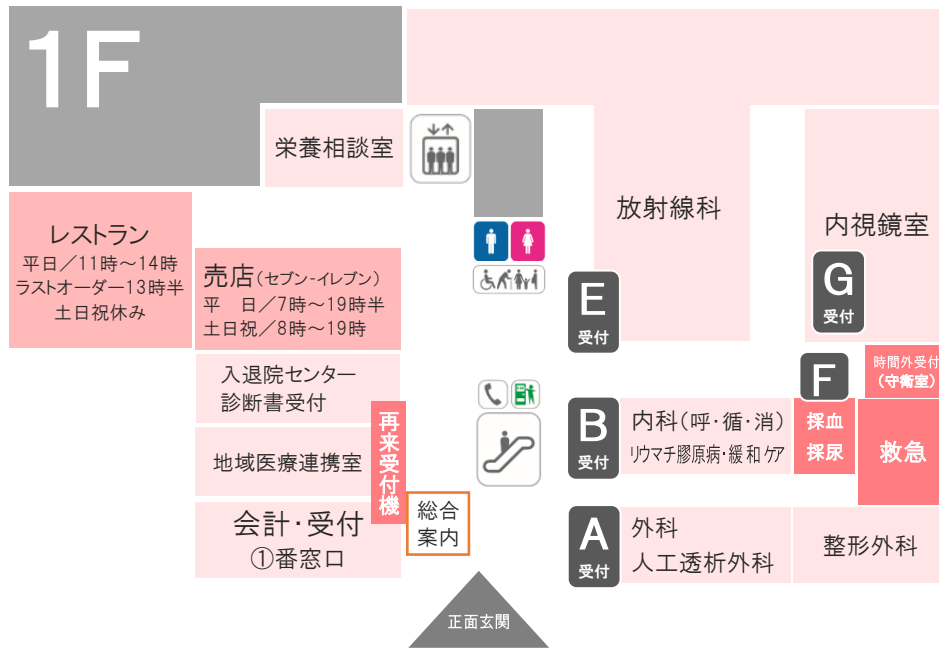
1F

栄養相談室

レストラン
平日／11時～14時
ラストオーダー13時半
土日祝休み

売店（セブン-イレブン）
平　日／7時～19時半
土日祝／8時～19時

入退院センター
診断書受付

地域医療連携室

会計・受付
①番窓口

再来受付機

総合
案内

正面玄関

放射線科

E
受付

B
受付

内科（呼・循・消）
リウマチ膠原病・緩和ケア

A
受付

外科
人工透析外科

整形外科

内視鏡室

G
受付

F

時間外受付
（守衛室）

採血
採尿

救急